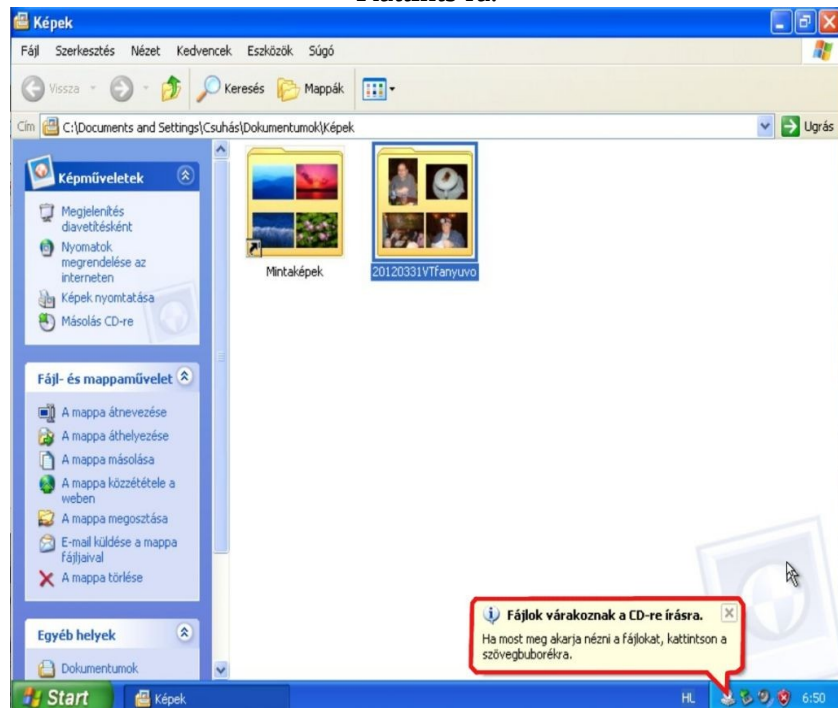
Képek

Fájl Szerkesztés Nézet Kedvencek Eszközök Súgó

Vissza Keresés Mappák

Cím C:\Documents and Settings\Csuhás\Dokumentumok\Képek Ugrás

Képműveletek

Megjelenítés diavetítésként

Nyomatok megrendelése az interneten

Képek nyomtatása

Másolás CD-re

Fájl- és mappaművelet

A mappa átnevezése

A mappa áthelyezése

A mappa másolása

A mappa közzététele a weben

A mappa megosztása

E-mail küldése a mappa fájljaival

A mappa törlése

Egyéb helyek

Dokumentumok

Mintaképek

20120331VTfanyuvo

Fájlok várakoznak a CD-re írásra.

Ha most meg akarja nézni a fájlokat, kattintson a szövegbuborékra.

Start Képek HL 6:50